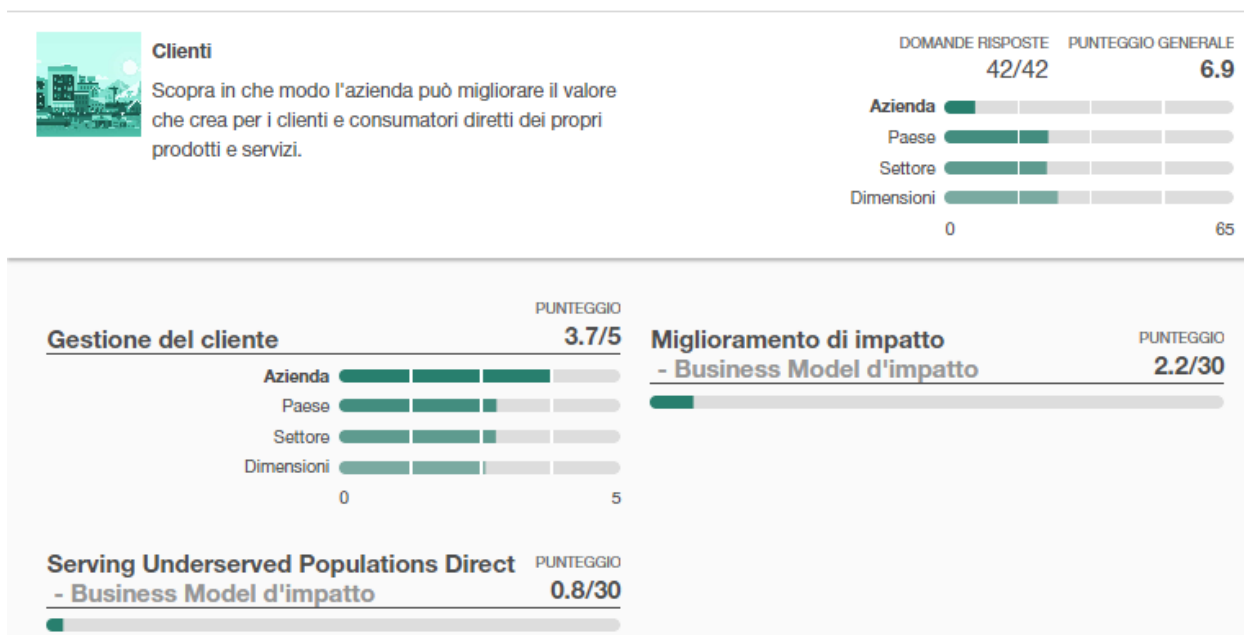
Clienti

Scopra in che modo l'azienda può migliorare il valore che crea per i clienti e consumatori diretti dei propri prodotti e servizi.

DOMANDE RISPOSTE
42/42

PUNTEGGIO GENERALE
6.9

Azienda
Paese
Settore
Dimensioni
0
65

Gestione del cliente
PUNTEGGIO
3.7/5

Azienda
Paese
Settore
Dimensioni
0
5

Miglioramento di impatto - Business Model d'impatto
PUNTEGGIO
2.2/30

Serving Underserved Populations Direct - Business Model d'impatto
PUNTEGGIO
0.8/30